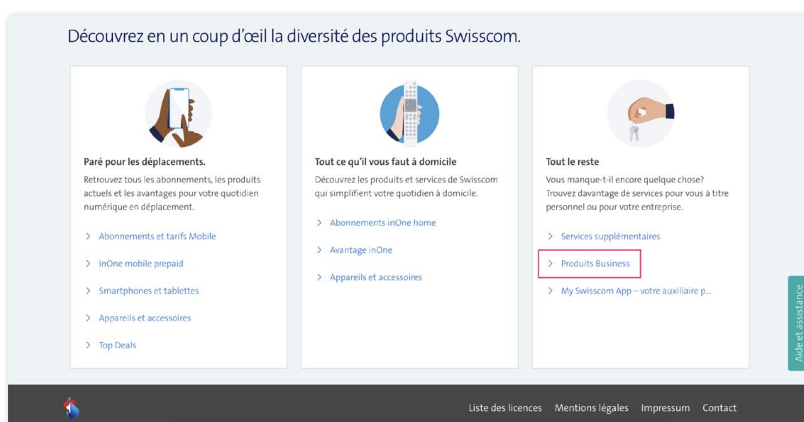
Découvrez en un coup d'œil la diversité des produits Swisscom.

Paré pour les déplacements.

Retrouvez tous les abonnements, les produits actuels et les avantages pour votre quotidien numérique en déplacement.

> Abonnements et tarifs Mobile

> inOne mobile prepaid

> Smartphones et tablettes

> Appareils et accessoires

> Top Deals

Tout ce qu'il vous faut à domicile

Découvrez les produits et services de Swisscom qui simplifient votre quotidien à domicile.

> Abonnements inOne home

> Avantage inOne

> Appareils et accessoires

Tout le reste

Vous manque-t-il encore quelque chose? Trouvez davantage de services pour vous à titre personnel ou pour votre entreprise.

> Services supplémentaires

> Produits Business

> My Swisscom App – votre auxiliaire p...

Aide et assistance

Liste des licences Mentions légales Impressum Contact